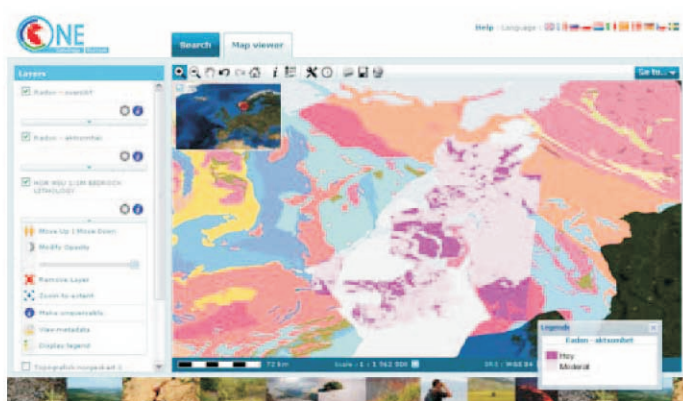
ONE

Search | Map viewer

Help - Language -

Go to...

Layers

Radon – oversikt

Radon – aktsomhet

NGU 1:1M BEDROCK LITHOLOGY

Move Up | Move Down

Modify Opacity

Remove Layer

Zoom to extent

Make unqueryable

View metadata

Display legend

Topografisk norgeskart 1

72 km

Scale = 1 : 1 562 500

Legends

Radon – aktsomhet

Høy

Moderat